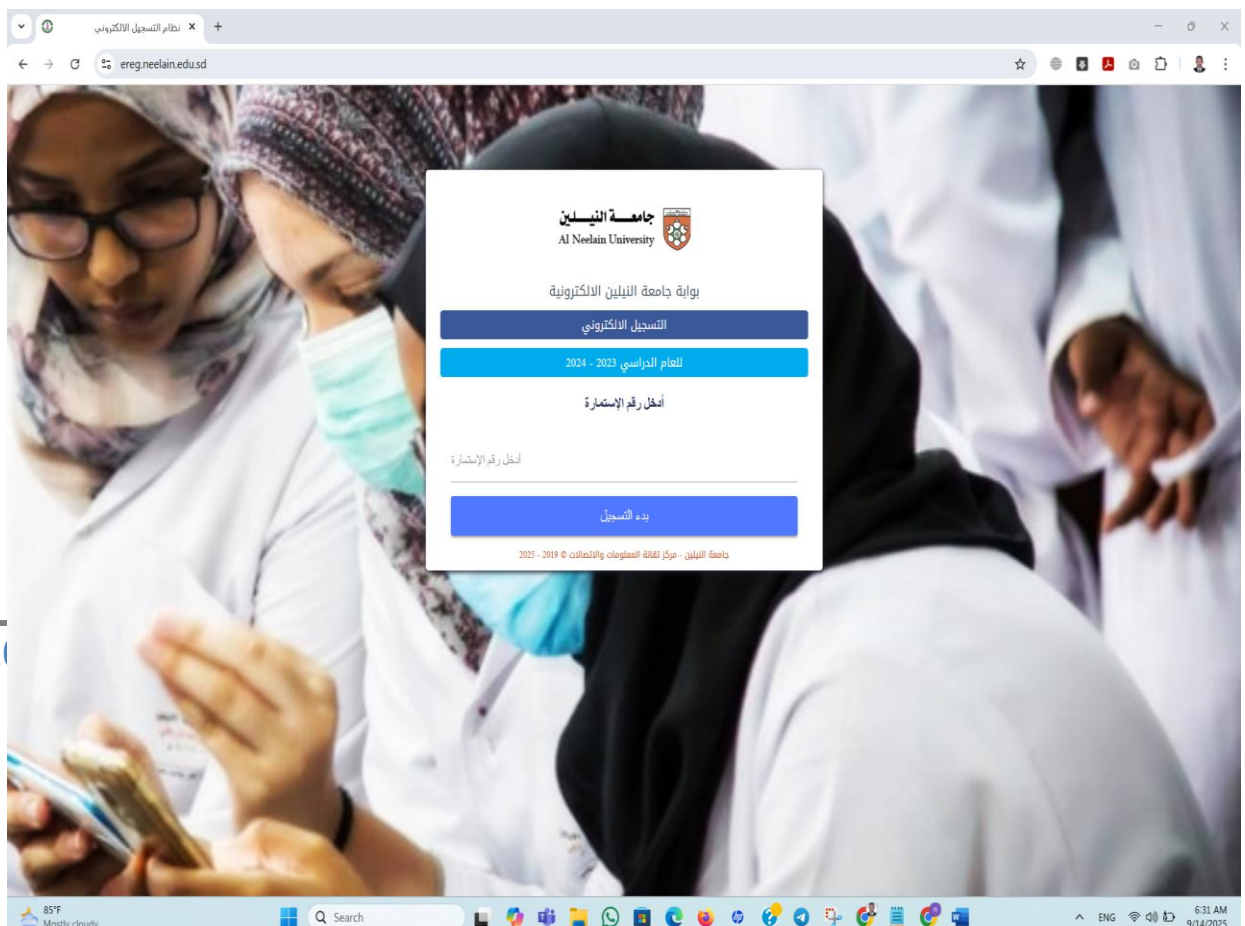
نظام التسجيل الالكتروني ×
+
ereg.neelain.edu.sd

جامعـــة النيـــلين
Al Neelain University

بوابة جامعة النيلين الالكترونية

التسجيل الالكتروني

للعام الدراسي 2023 - 2024

أدخل رقم الإستمارة

أدخل رقم الإستمارة

بدء التسجيل

جامعة النيلين - مركز تقانة المعلومات والاتصالات © 2019 - 2025

85°F
Mostly cloudy
Search
ENG
6:31 AM
9/14/2025